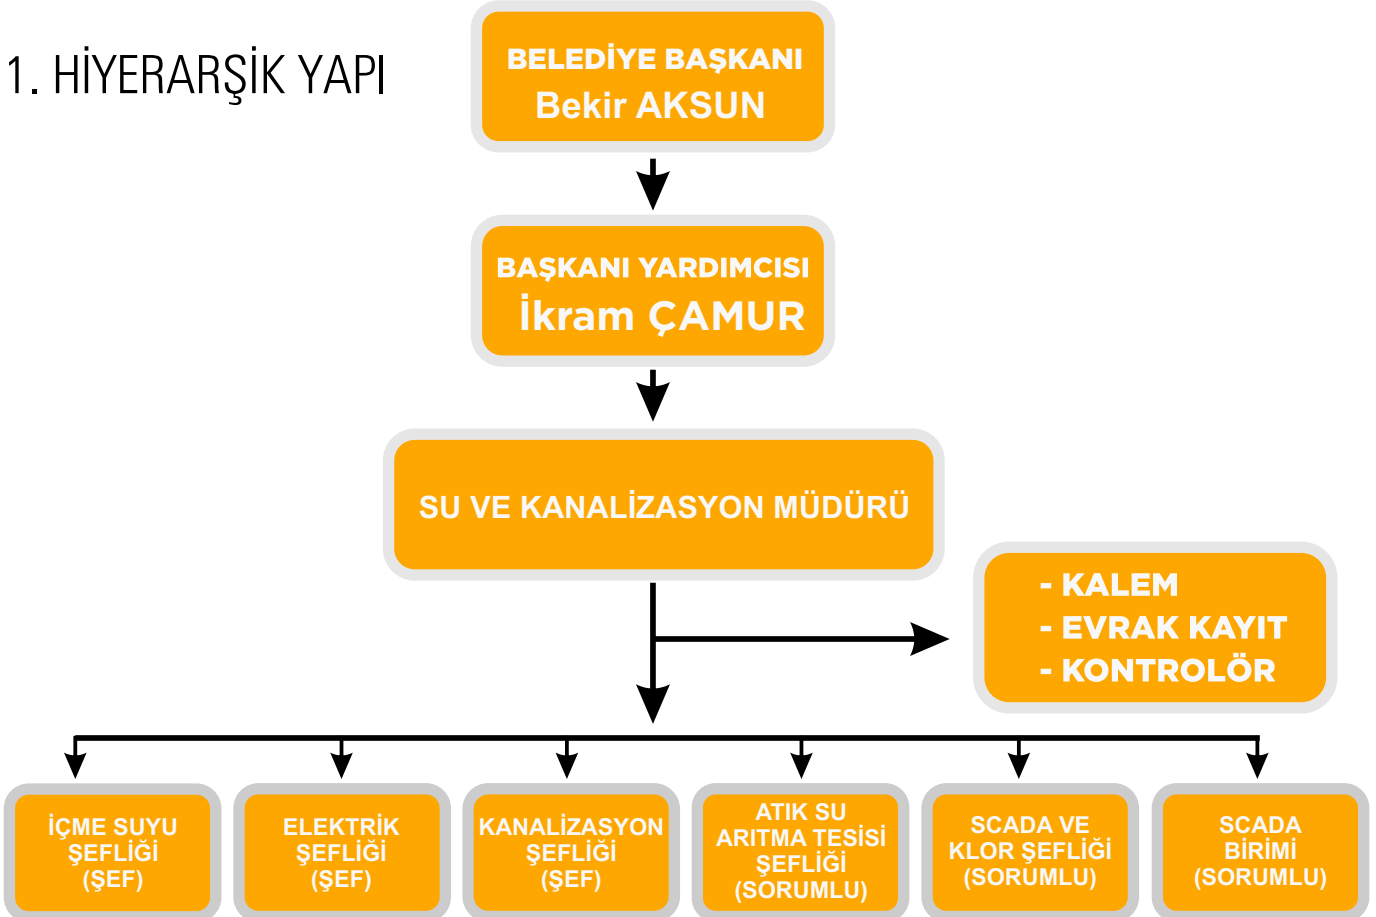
1. HİYERARŞİK YAPI

BELEDİYE BAŞKANI
Bekir AKSUN

BAŞKANI YARDIMCISI
İkram ÇAMUR

SU VE KANALİZASYON MÜDÜRÜ

- KALEM
- EVRAK KAYIT
- KONTROLÖR

İÇME SUYU ŞEFLİĞİ (ŞEF)

ELEKTRİK ŞEFLİĞİ (ŞEF)

KANALİZASYON ŞEFLİĞİ (ŞEF)

ATIK SU ARITMA TESİSİ ŞEFLİĞİ (SORUMLU)

SCADA VE KLOR ŞEFLİĞİ (SORUMLU)

SCADA BİRİMİ (SORUMLU)